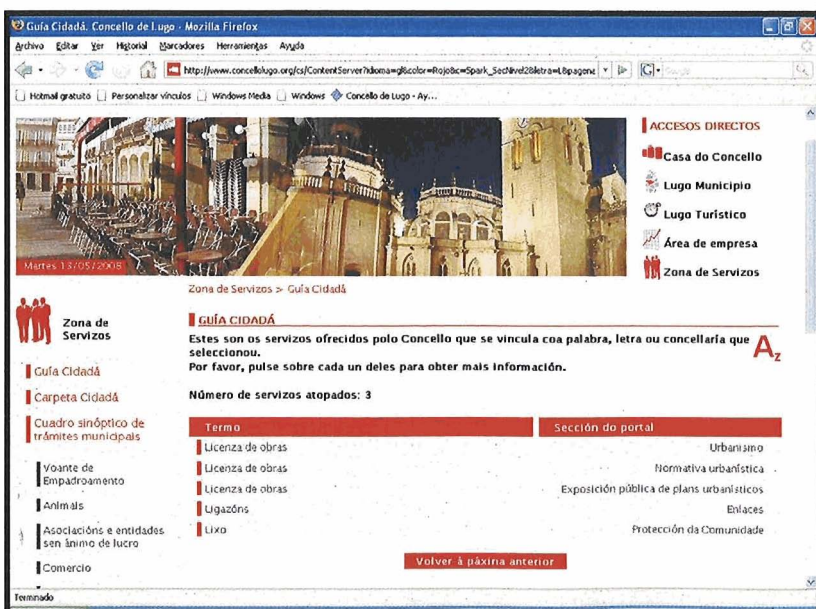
Guía Cidadá. Concello de Lugo - Mozilla Firefox

Archivo Editar Ver Historial Marcadores Herramientas Ayuda

http://www.concellolugo.org/cs/ContentServer?idioma=gl&color=Rojo&c=Spark_SecNivel2&letra=L&pagena

Hotmail gratuito | Personalizar vínculos | Windows Media | Windows | Concello de Lugo - Ay...

Martes 13/05/2008

ACCESOS DIRECTOS

Casa do Concello

Lugo Municipio

Lugo Turístico

Área de empresa

Zona de Servizos

Zona de Servizos > Guía Cidadá

Zona de Servizos

Guía Cidadá

Carpeta Cidadá

Cuadro sinóptico de trámites municipais

Voante de Empadroamento

Animais

Asociacións e entidades sen ánimo de lucro

Comercio

GUÍA CIDADÁ

Estes son os servizos ofrecidos polo Concello que se vincula coa palabra, letra ou concellaría que seleccionou.
Por favor, pulse sobre cada un deles para obter mais información.

Número de servizos atopados: 3

| Termo | Sección do portal |
|---|---|
| Licenza de obras | Urbanismo |
| Licenza de obras | Normativa urbanística |
| Licenza de obras | Exposición pública de plans urbanísticos |
| Ligazóns | Enlaces |
| Lixo | Protección da Comunidade |

Volver á páxina anterior

Terminado